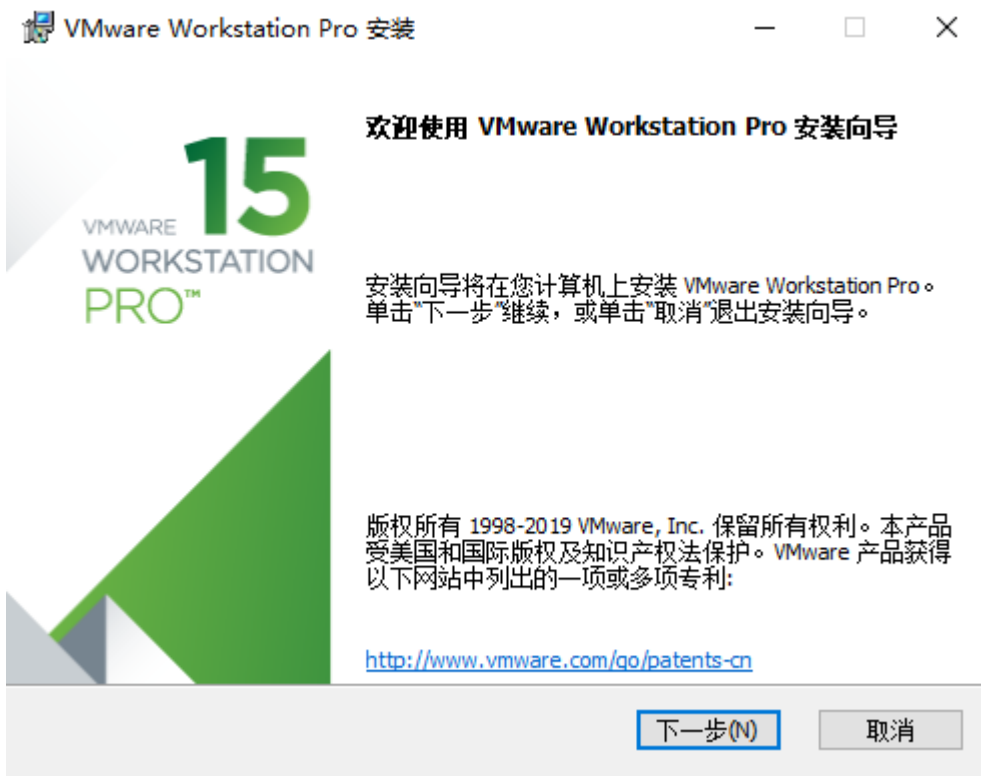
VMware Workstation Pro 安装

15
VMWARE
WORKSTATION
PRO™

欢迎使用 VMware Workstation Pro 安装向导

安装向导将在您计算机上安装 VMware Workstation Pro。单击"下一步"继续，或单击"取消"退出安装向导。

版权所有 1998-2019 VMware, Inc. 保留所有权利。本产品受美国和国际版权及知识产权法保护。VMware 产品获得以下网站中列出的一项或多项专利:

http://www.vmware.com/go/patents-cn

下一步(N)
取消